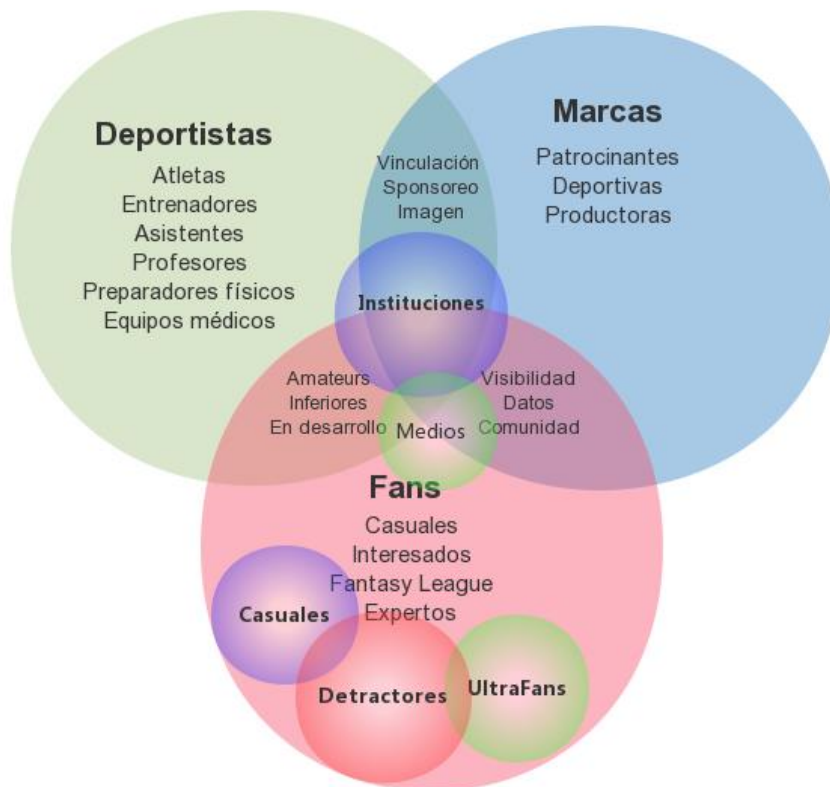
Deportistas
Atletas
Entrenadores
Asistentes
Profesores
Preparadores físicos
Equipos médicos

Marcas
Patrocinantes
Deportivas
Productoras

Vinculación
Sponsoreo
Imagen

Instituciones

Amateurs
Inferiores
En desarrollo

Medios

Visibilidad
Datos
Comunidad

Fans
Casuales
Interesados
Fantasy League
Expertos

Casuales
Detractores
UltraFans